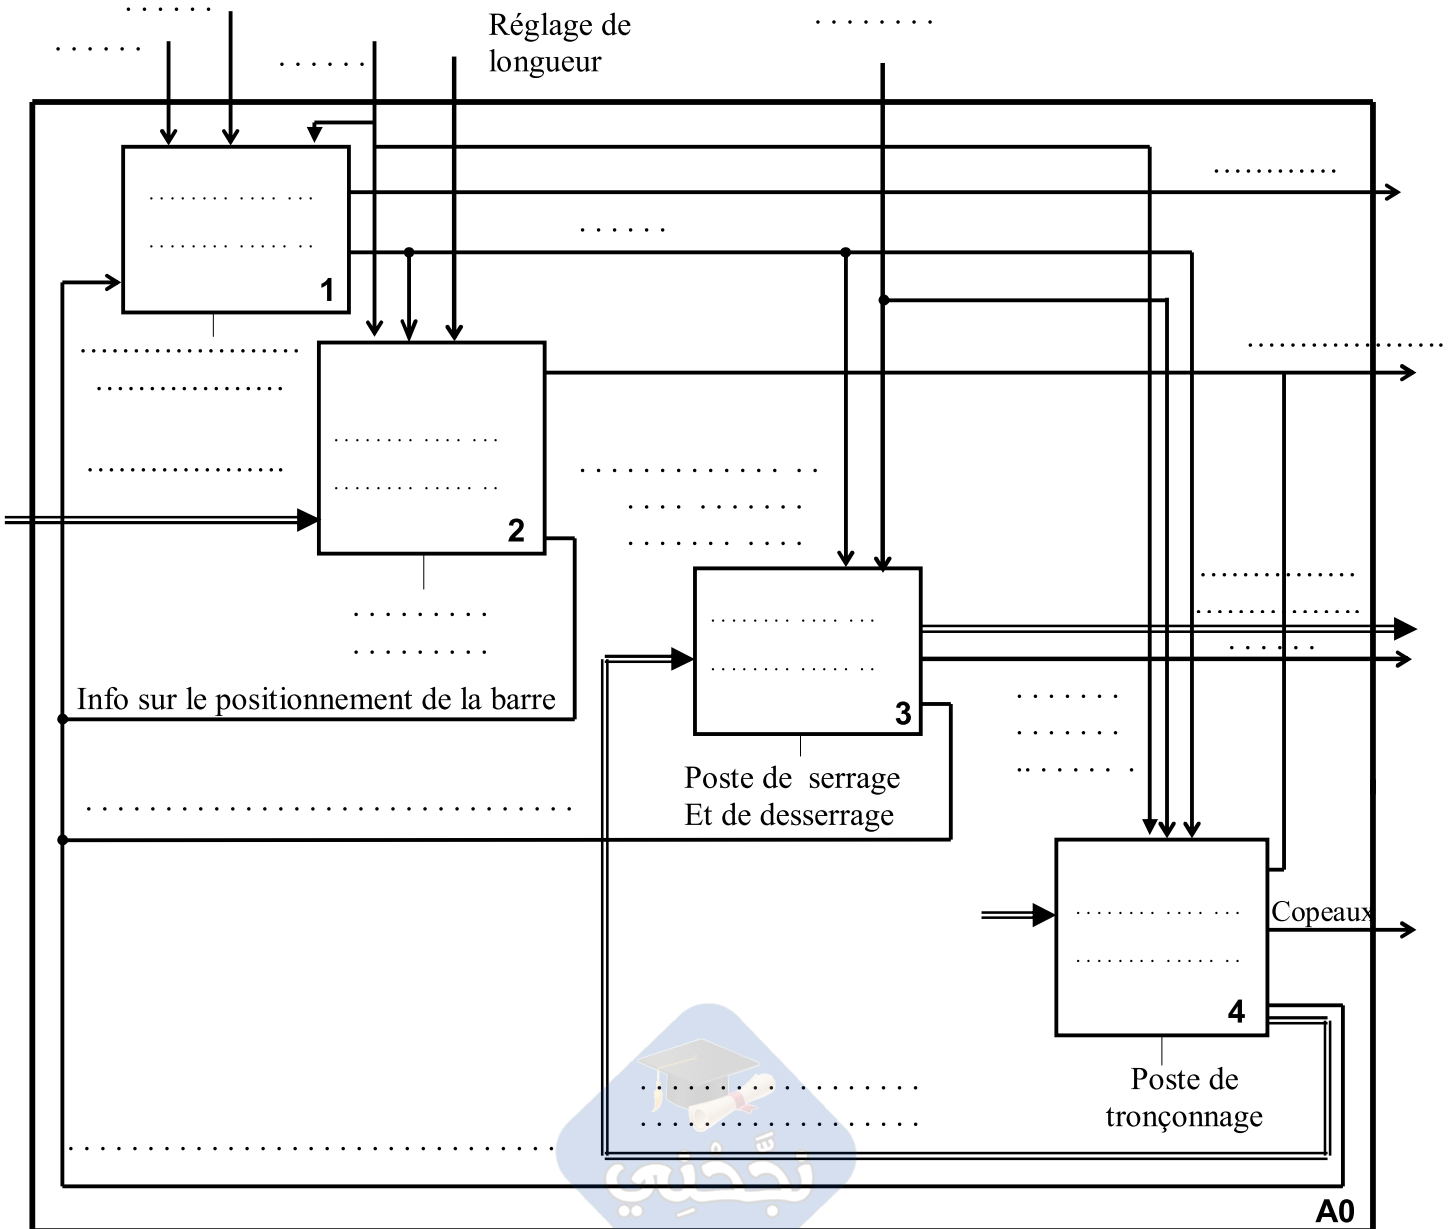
. . . . . . .

. . . . . .

. . . . . . .

Réglage de longueur

. . . . . . . . .

. . . . . . . . . . . .

. . . . . . . . . . . . . . .

. . . . . . . . . . . . . . .

1

. . . . . .

. . . . . . . . . . . . . . . . . . . .

. . . . . . . . . . . . . . . . .

. . . . . . . . . . . . . . . .

. . . . . . . . . . . . . . . . . .

. . . . . . . . . . . . . . .

. . . . . . . . . . . . . . .

2

. . . . . . . . . . . . . . .

. . . . . . . . . . .

. . . . . . . . . . .

. . . . . . . . . .

. . . . . . . . . .

. . . . . . . . . . . . . . .

. . . . . . . . . . . . . . .

3

. . . . . . . . . . . .

. . . . . . . . . . . . . .

. . . . . .

Info sur le positionnement de la barre

. . . . . . .

. . . . . . .

. . . . . . . .

Poste de serrage Et de desserrage

. . . . . . . . . . . . . . . . . . . . . . . . . . . . . . . . . . . .

. . . . . . . . . . . . . . .

. . . . . . . . . . . . . . .

Copeaux

4

. . . . . . . . . . . . . . . . . . . . .

. . . . . . . . . . . . . . . . . . . . .

Poste de tronçonnage

. . . . . . . . . . . . . . . . . . . . . . . . . . . . . . . . . . . . .

A0